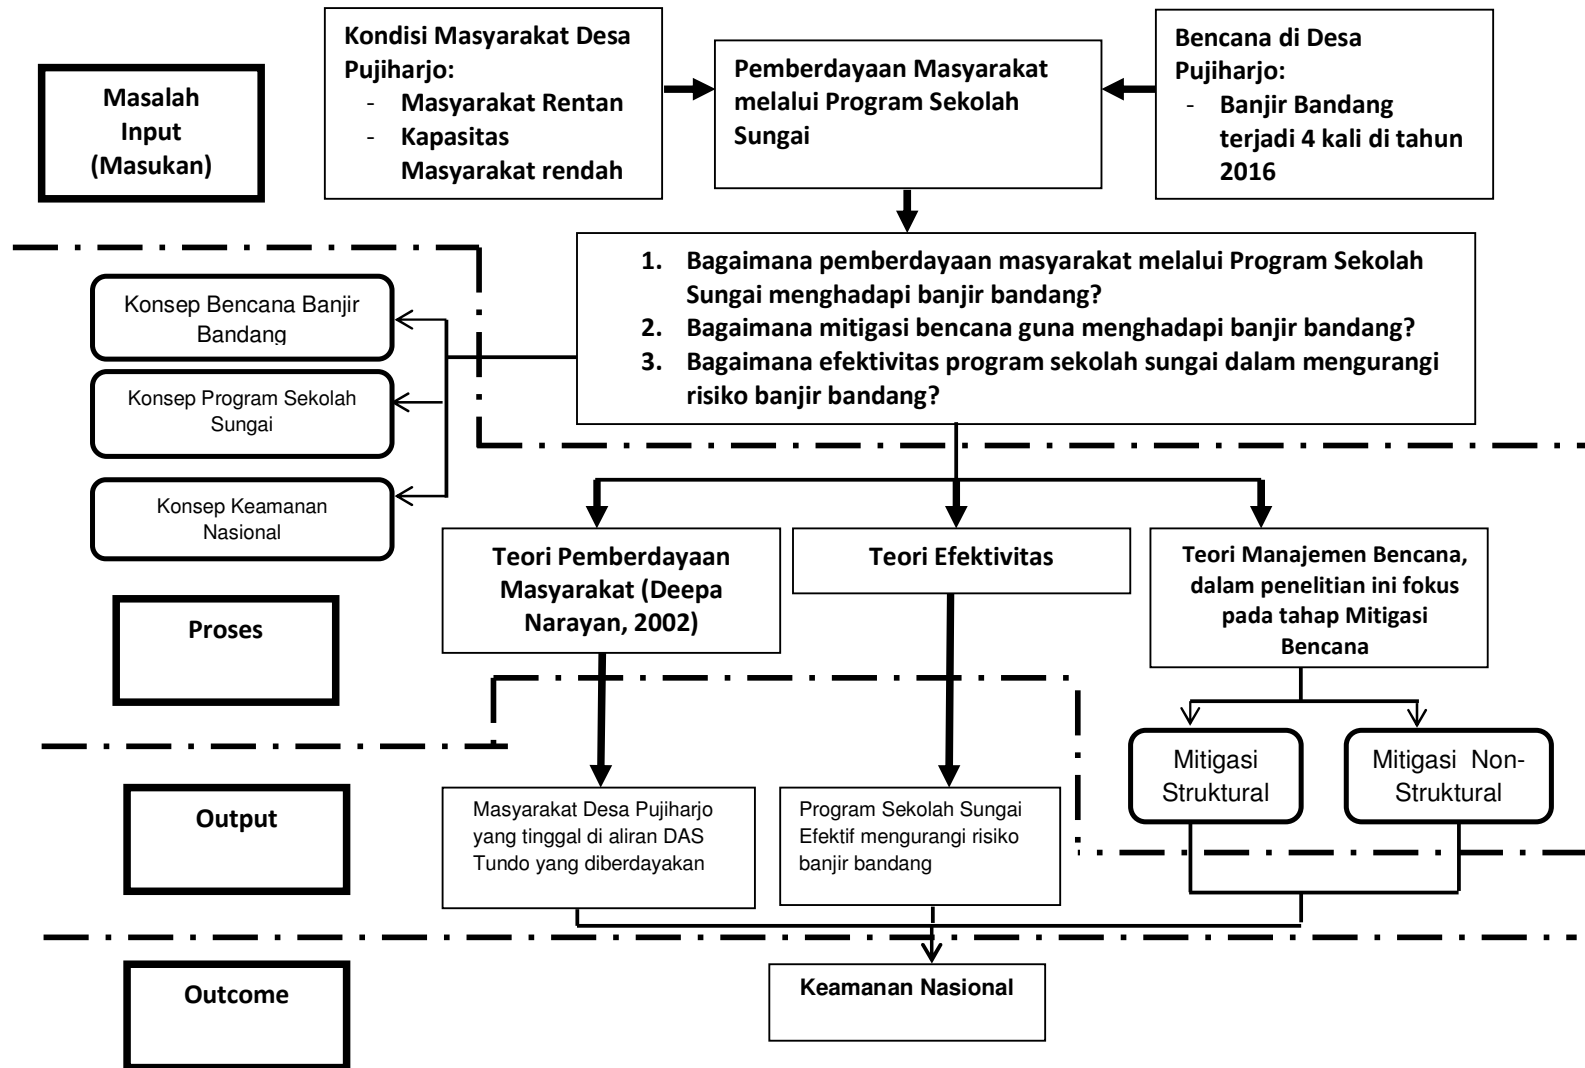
Masalah Input (Masukan)

Kondisi Masyarakat Desa Pujiharjo:
- Masyarakat Rentan
- Kapasitas Masyarakat rendah

Pemberdayaan Masyarakat melalui Program Sekolah Sungai

Bencana di Desa Pujiharjo:
- Banjir Bandang terjadi 4 kali di tahun 2016

1. Bagaimana pemberdayaan masyarakat melalui Program Sekolah Sungai menghadapi banjir bandang?
2. Bagaimana mitigasi bencana guna menghadapi banjir bandang?
3. Bagaimana efektivitas program sekolah sungai dalam mengurangi risiko banjir bandang?

Konsep Bencana Banjir Bandang

Konsep Program Sekolah Sungai

Konsep Keamanan Nasional

Proses

Teori Pemberdayaan Masyarakat (Deepa Narayan, 2002)

Teori Efektivitas

Teori Manajemen Bencana, dalam penelitian ini fokus pada tahap Mitigasi Bencana

Mitigasi Struktural

Mitigasi Non-Struktural

Output

Masyarakat Desa Pujiharjo yang tinggal di aliran DAS Tundo yang diberdayakan

Program Sekolah Sungai Efektif mengurangi risiko banjir bandang

Outcome

Keamanan Nasional